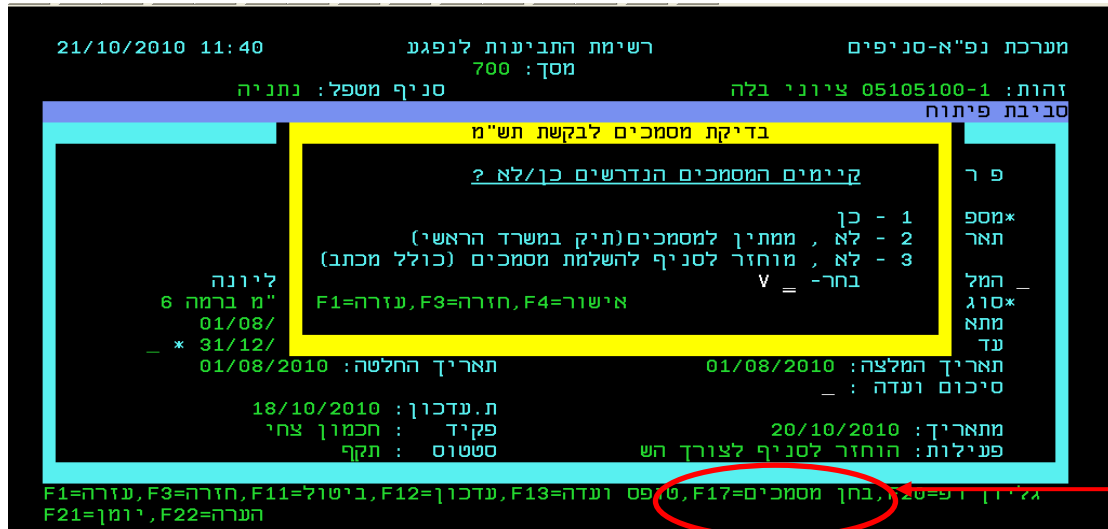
21/10/2010 11:40 רשימת התביעות לנפגע מערכת נפ"א-סניפים
מסך: 700
זהות: 05105100-1 ציוני בלה סניף מטפל: נתניה
סביבת פיתוח

בדיקת מסמכים לבקשת תש"מ

קיימים המסמכים הנדרשים כן/לא ?

1 - כן
2 - לא , ממתין למסמכים(תיק במשרד הראשי)
3 - לא , מוחזר לסניף להשלמת מסמכים (כולל מכתב)
בחר- _ V
F1=עזרה,F3=חזרה,F4=אישור

פ ר
*מספ
תאר
_ המל ליונה
*סוג "מ ברמה 6
מתא 01/08/
עד 31/12/ * _
תאריך המלצה: 01/08/2010 תאריך החלטה: 01/08/2010
סיכום ועדה : _
ת.עדכון: 18/10/2010
מתאריך: 20/10/2010 פקיד : חכמון צחי
פעילות: הוחזר לסניף לצורך הש סטטוס : תקף

F1=עזרה,F3=חזרה,F11=ביטול,F12=עדכון,F13=טופס ועדה,F17=בחן מסמכים,F20=דף גליון
F21=יומן,F22=הערה